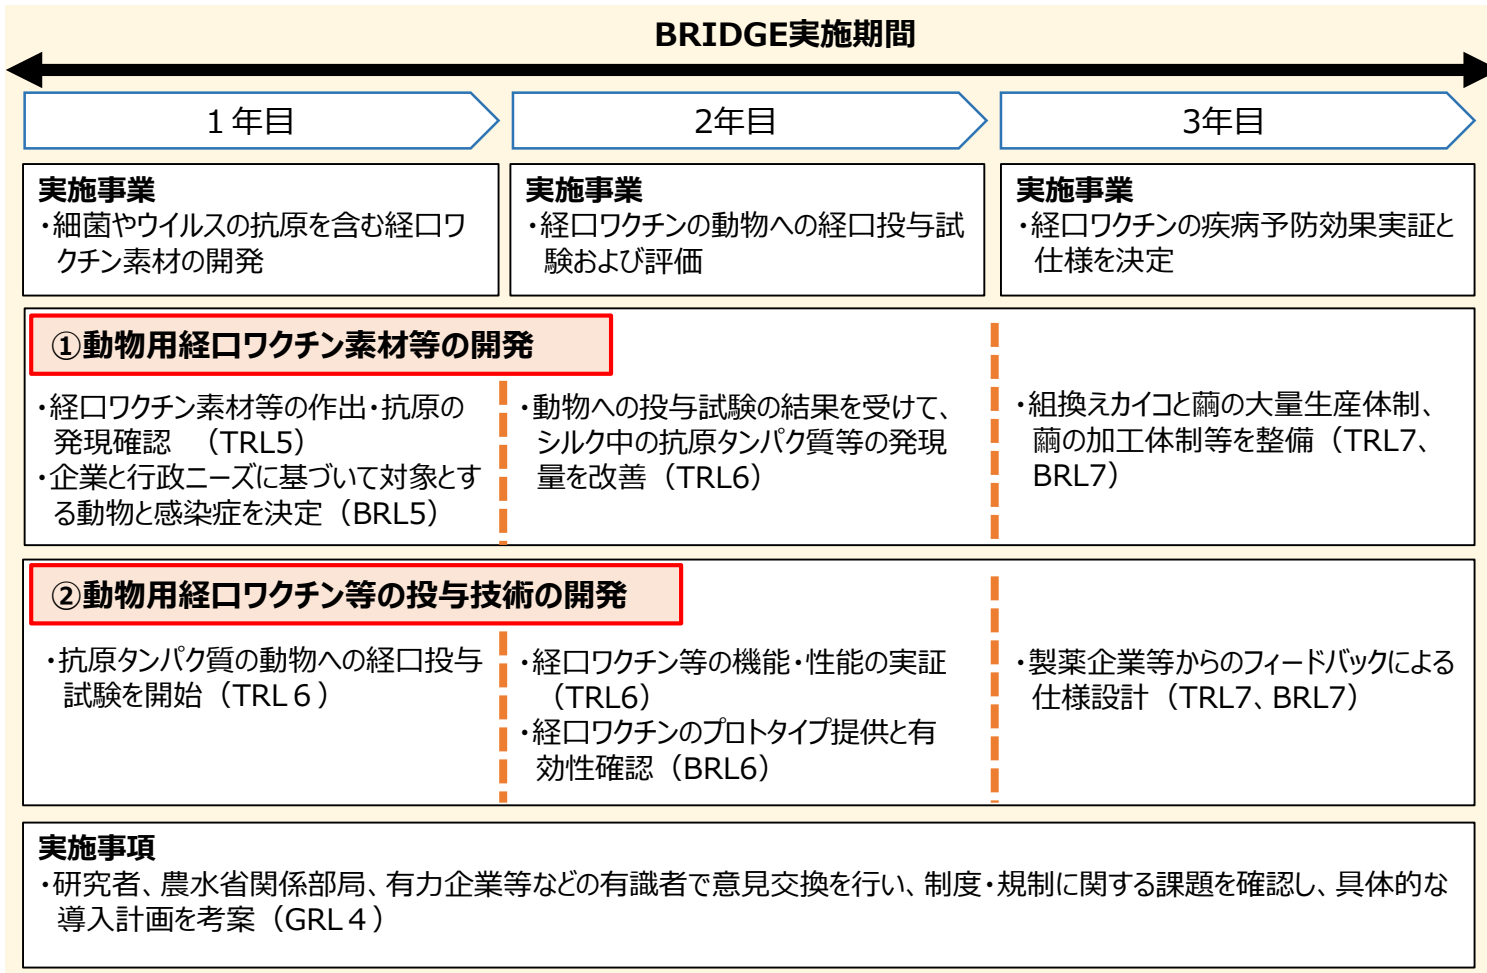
BRIDGE実施期間

1年目

2年目

3年目

実施事業
・細菌やウイルスの抗原を含む経口ワクチン素材の開発

実施事業
・経口ワクチンの動物への経口投与試験および評価

実施事業
・経口ワクチンの疾病予防効果実証と仕様を決定

①動物用経口ワクチン素材等の開発

・経口ワクチン素材等の作出・抗原の発現確認 （TRL5）
・企業と行政ニーズに基づいて対象とする動物と感染症を決定（BRL5）

・動物への投与試験の結果を受けて、シルク中の抗原タンパク質等の発現量を改善（TRL6）

・組換えカイコと繭の大量生産体制、繭の加工体制等を整備（TRL7、BRL7）

②動物用経口ワクチン等の投与技術の開発

・抗原タンパク質の動物への経口投与試験を開始（TRL６）

・経口ワクチン等の機能・性能の実証（TRL6）
・経口ワクチンのプロトタイプ提供と有効性確認（BRL6）

・製薬企業等からのフィードバックによる仕様設計（TRL7、BRL7）

実施事項
・研究者、農水省関係部局、有力企業等などの有識者で意見交換を行い、制度・規制に関する課題を確認し、具体的な導入計画を考案（GRL４）